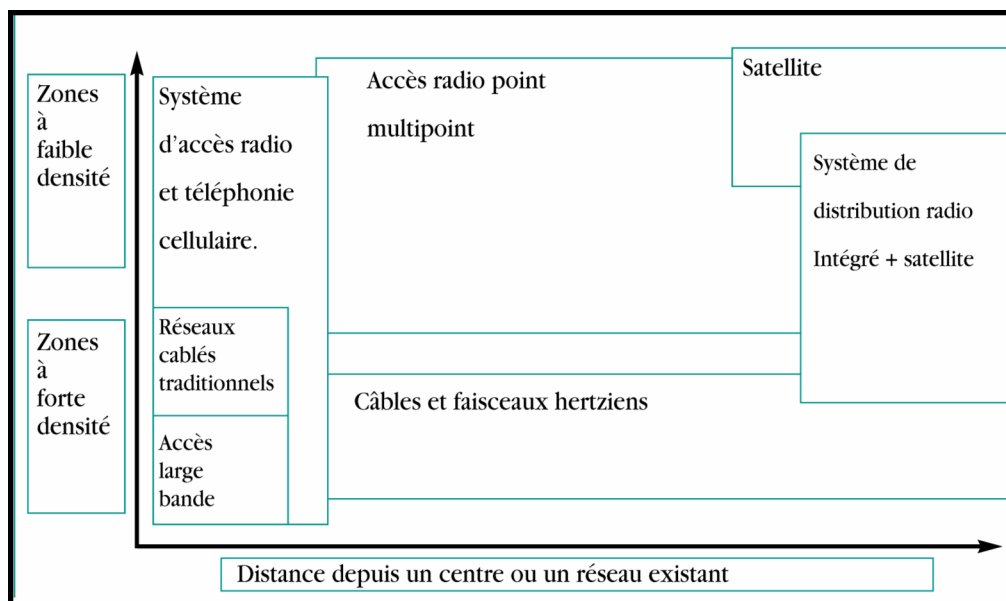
Zones à faible densité

Zones à forte densité

Système d'accès radio et téléphonie cellulaire.

Réseaux cablés traditionnels

Accès large bande

Accès radio point multipoint

Satellite

Système de distribution radio Intégré + satellite

Câbles et faisceaux hertziens

Distance depuis un centre ou un réseau existant